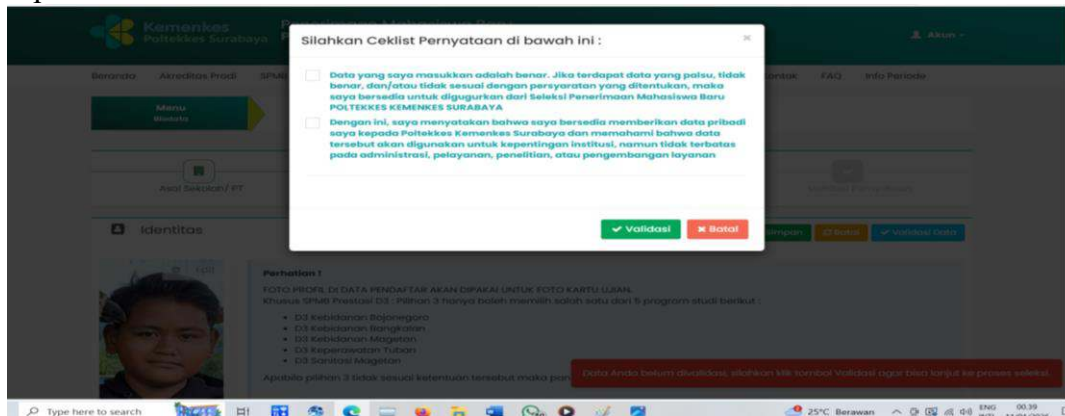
Kemenkes
Poltekkes Surabaya

Akun

Beranda
Akreditas Prodi
SPMB
Kontak
FAQ
Info Periode

Menu
Biodata

Asal Sekolah/ PT

Identitas

Simpan
Batal
Validasi Data

Edit

Perhatian !
FOTO PROFIL DI DATA PENDAFTAR AKAN DIPAKAI UNTUK FOTO KARTU UJIAN.
Khusus SPMB Prestasi D3 : Pilihan 3 hanya boleh memilih salah satu dari 5 program studi berikut :
• D3 Kebidanan Bojonegoro
• D3 Kebidanan Bangkalan
• D3 Kebidanan Magetan
• D3 Keperawatan Tuban
• D3 Sanitasi Magetan
Apabila pilihan 3 tidak sesuai ketentuan tersebut maka pen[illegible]

Silahkan Ceklist Pernyataan di bawah ini :

×

Data yang saya masukkan adalah benar. Jika terdapat data yang palsu, tidak benar, dan/atau tidak sesuai dengan persyaratan yang ditentukan, maka saya bersedia untuk digugurkan dari Seleksi Penerimaan Mahasiswa Baru POLTEKKES KEMENKES SURABAYA

Dengan ini, saya menyatakan bahwa saya bersedia memberikan data pribadi saya kepada Poltekkes Kemenkes Surabaya dan memahami bahwa data tersebut akan digunakan untuk kepentingan institusi, namun tidak terbatas pada administrasi, pelayanan, penelitian, atau pengembangan layanan

✔ Validasi
✖ Batal

Data Anda belum divalidasi, silahkan klik tombol Validasi agar bisa lanjut ke proses seleksi.

Type here to search
25°C Berawan
ENG
00.39